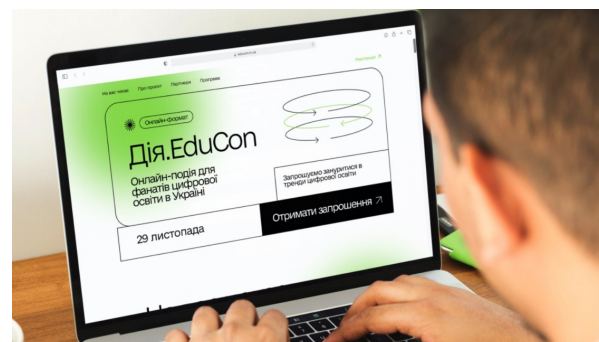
На вас чекає Про проєкт Партнери Програма

Онлайн-формат

Дія.EduCon

Онлайн-подія для фанатів цифрової освіти в Україні

Запрошуємо зануритися в тренди цифрової освіти

29 листопада

Отримати запрошення ↗